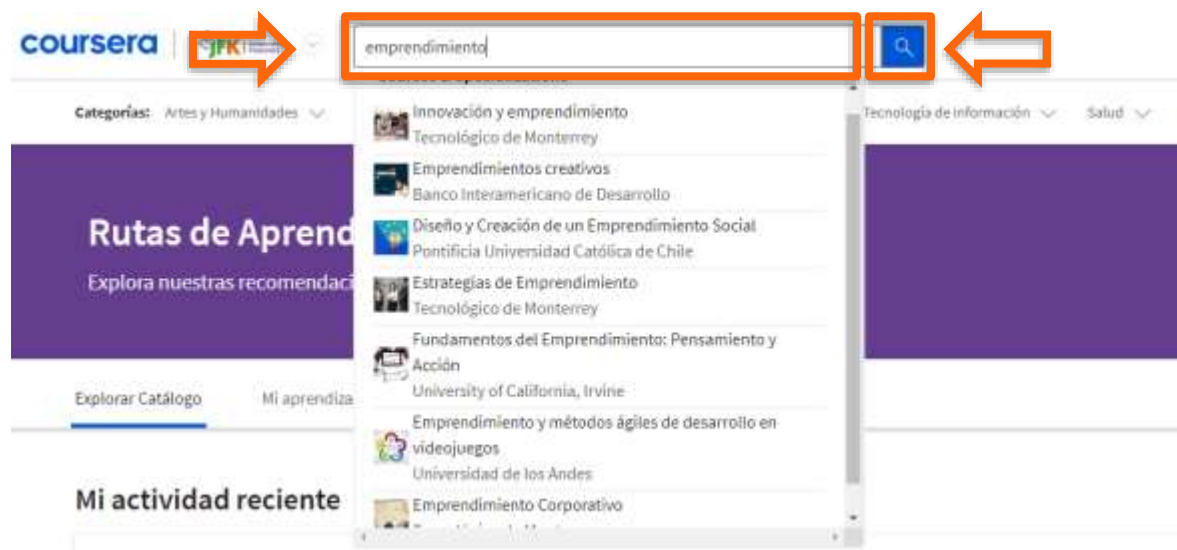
coursera | JFK

emprendimento

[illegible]

Categorías: Artes y Humanidades

Innovación y emprendimiento
Tecnológico de Monterrey

Emprendimientos creativos
Banco Interamericano de Desarrollo

Diseño y Creación de un Emprendimiento Social
Pontificia Universidad Católica de Chile

Estrategias de Emprendimiento
Tecnológico de Monterrey

Fundamentos del Emprendimiento: Pensamiento y Acción
University of California, Irvine

Emprendimiento y métodos ágiles de desarrollo en videojuegos
Universidad de los Andes

Emprendimiento Corporativo
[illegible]

Tecnología de información

Salud

Rutas de Aprend

Explora nuestras recomendaci

Explorar Catálogo

Mi aprendiza

Mi actividad reciente